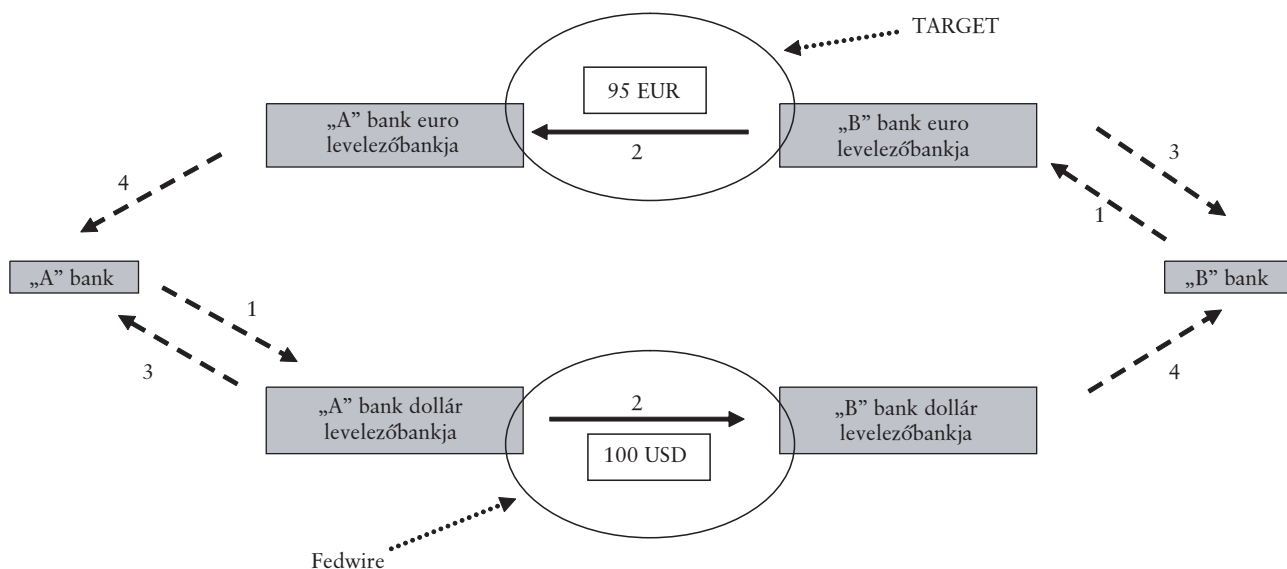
TARGET

95 EUR

„A” bank euro levelezőbankja

2

„B” bank euro levelezőbankja

4

3

1

„A” bank

„B” bank

1

3

4

„A” bank dollár levelezőbankja

2

„B” bank dollár levelezőbankja

100 USD

Fedwire